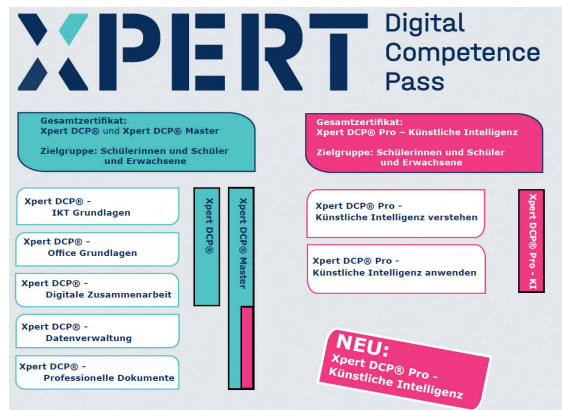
XPERT Digital Competence Pass

Gesamtzertifikat: Xpert DCP® und Xpert DCP® Master

Zielgruppe: Schülerinnen und Schüler und Erwachsene

Gesamtzertifikat: Xpert DCP® Pro – Künstliche Intelligenz

Zielgruppe: Schülerinnen und Schüler und Erwachsene

Xpert DCP® – IKT Grundlagen

Xpert DCP® – Office Grundlagen

Xpert DCP® – Digitale Zusammenarbeit

Xpert DCP® – Datenverwaltung

Xpert DCP® – Professionelle Dokumente

Xpert DCP®

Xpert DCP® Master

Xpert DCP® Pro – Künstliche Intelligenz verstehen

Xpert DCP® Pro – Künstliche Intelligenz anwenden

Xpert DCP® Pro - KI

NEU: Xpert DCP® Pro – Künstliche Intelligenz